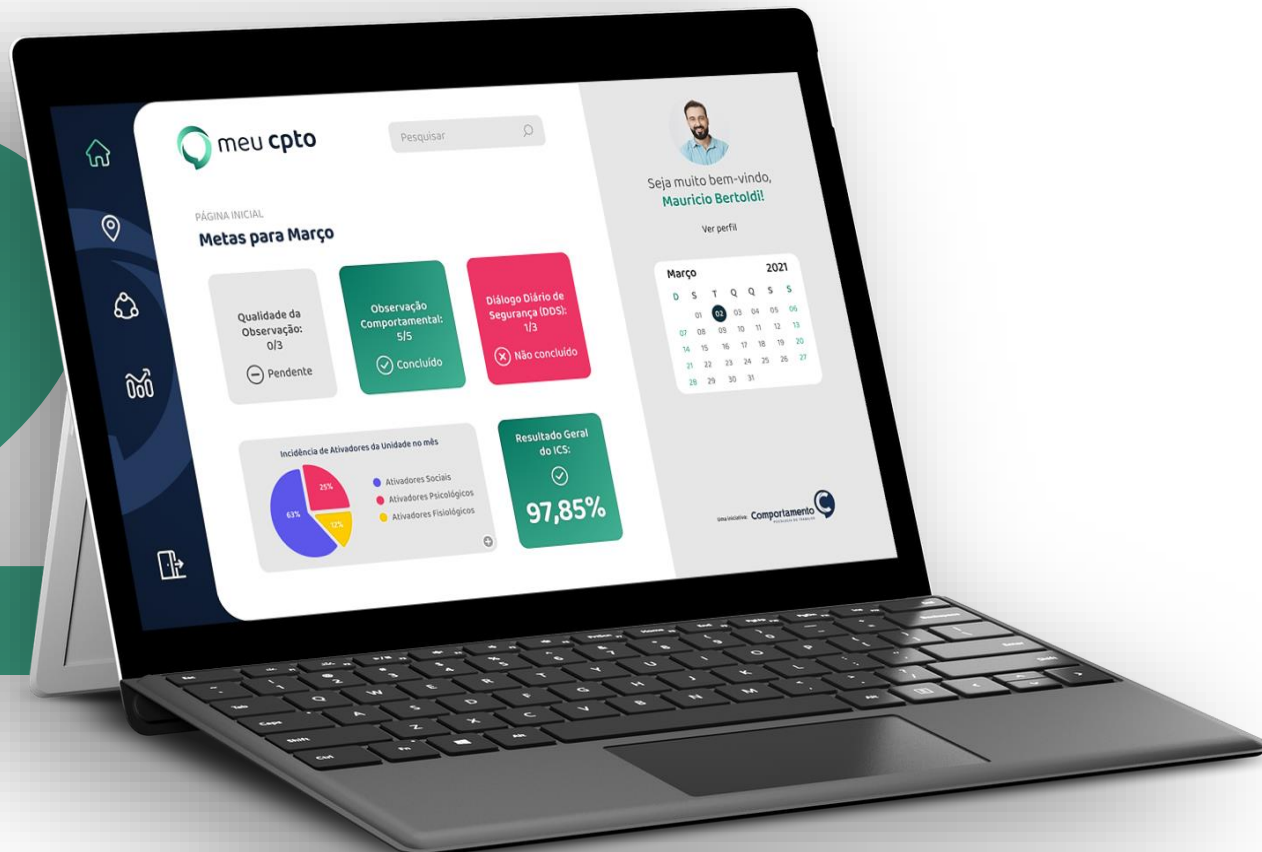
meu cpto

Pesquisar

PÁGINA INICIAL
Metas para Março

Qualidade da Observação: 0/3
Pendente

Observação Comportamental: 5/5
Concluído

Diálogo Diário de Segurança (DDS): 1/3
Não concluído

Incidência de Ativadores da Unidade no mês
63%
25%
12%
Ativadores Sociais
Ativadores Psicológicos
Ativadores Fisiológicos

Resultado Geral do ICS:
97,85%

Seja muito bem-vindo,
Mauricio Bertoldi!
Ver perfil

| Março | | | | | | 2021 |
|---|---|---|---|---|---|---|
| D | S | T | Q | Q | S | S |
| | 01 | 02 | 03 | 04 | 05 | 06 |
| 07 | 08 | 09 | 10 | 11 | 12 | 13 |
| 14 | 15 | 16 | 17 | 18 | 19 | 20 |
| 21 | 22 | 23 | 24 | 25 | 26 | 27 |
| 28 | 29 | 30 | 31 | | | |

Uma iniciativa Comportamento